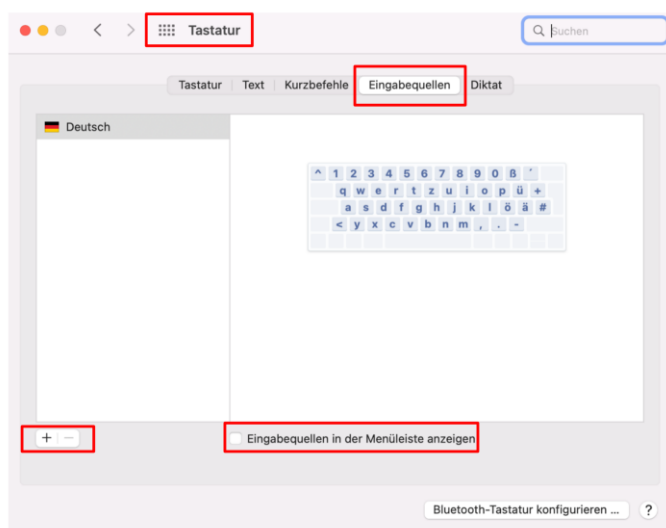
Tastatur

Suchen

Tastatur | Text | Kurzbefehle | Eingabequellen | Diktat

Deutsch

^ 1 2 3 4 5 6 7 8 9 0 ß ´
q w e r t z u i o p ü +
a s d f g h j k l ö ä #
< y x c v b n m , . -

+ −

Eingabequellen in der Menüleiste anzeigen

Bluetooth-Tastatur konfigurieren …

?